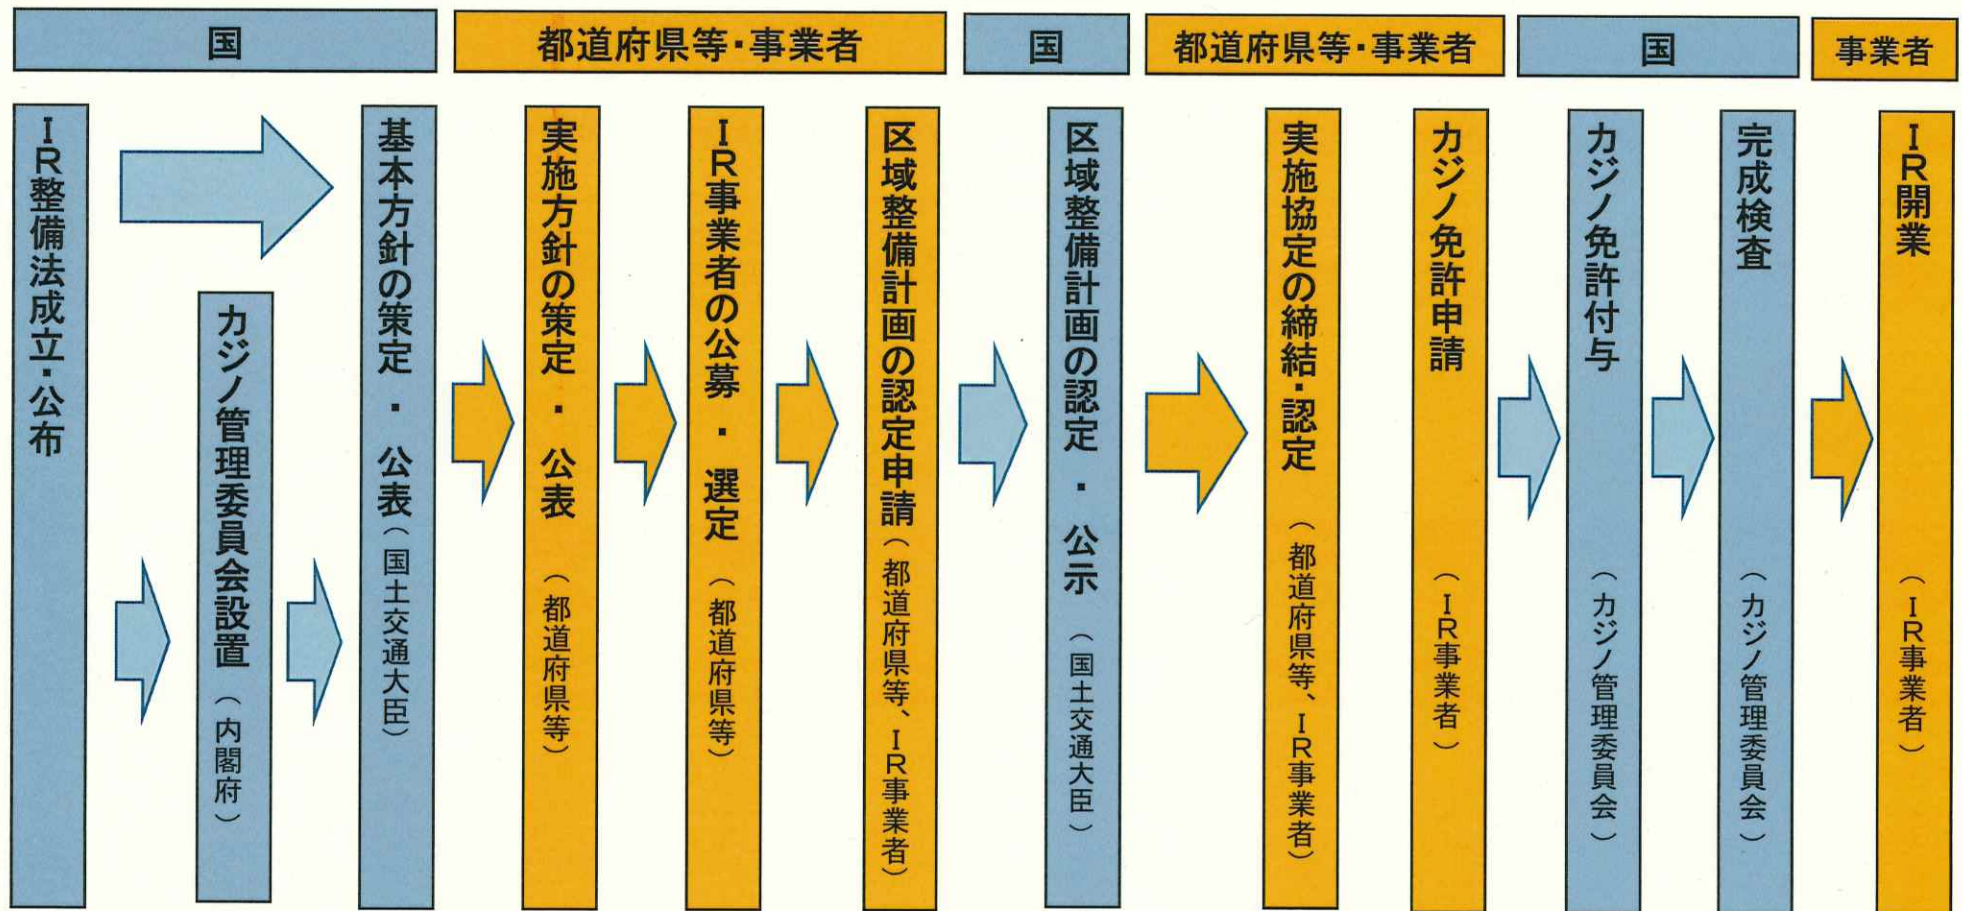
国

都道府県等・事業者

国

都道府県等・事業者

国

事業者

IR整備法成立・公布

カジノ管理委員会設置（内閣府）

基本方針の策定・公表（国土交通大臣）

実施方針の策定・公表（都道府県等）

IR事業者の公募・選定（都道府県等）

区域整備計画の認定申請（都道府県等、IR事業者）

区域整備計画の認定・公示（国土交通大臣）

実施協定の締結・認定（都道府県等、IR事業者）

カジノ免許申請（IR事業者）

カジノ免許付与（カジノ管理委員会）

完成検査（カジノ管理委員会）

IR開業（IR事業者）